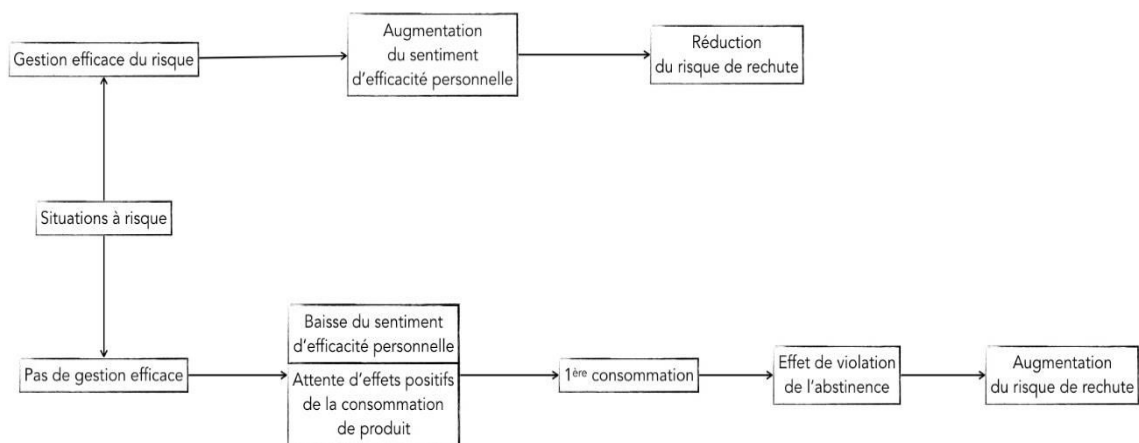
Gestion efficace du risque

Augmentation du sentiment d'efficacité personnelle

Réduction du risque de rechute

Situations à risque

Pas de gestion efficace

Baisse du sentiment d'efficacité personnelle

Attente d'effets positifs de la consommation de produit

1$^{ère}$ consommation

Effet de violation de l'abstinence

Augmentation du risque de rechute